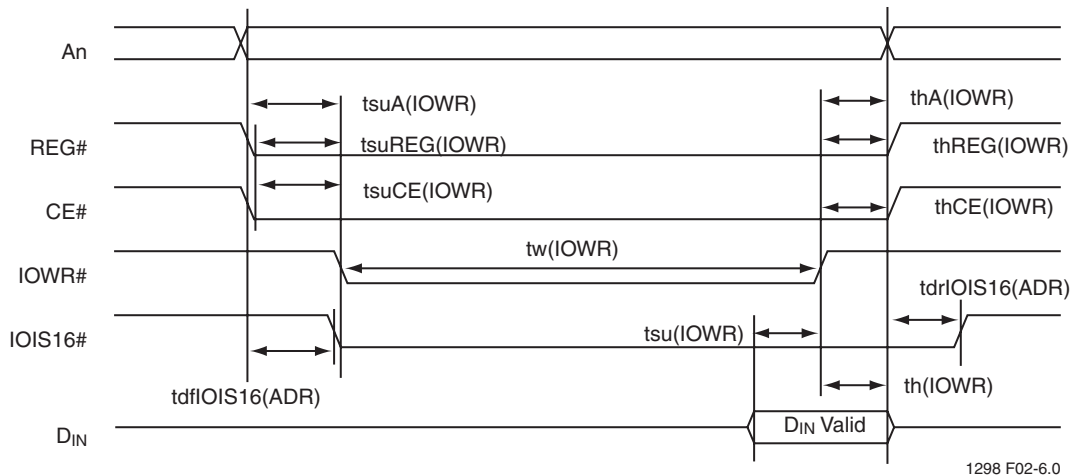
An

tsuA(IOWR)

thA(IOWR)

REG#

tsuREG(IOWR)

thREG(IOWR)

tsuCE(IOWR)

CE#

thCE(IOWR)

tw(IOWR)

IOWR#

tdrIOIS16(ADR)

IOIS16#

tsu(IOWR)

th(IOWR)

tdfIOIS16(ADR)

$D_{IN}$

$D_{IN}$ Valid

1298 F02-6.0